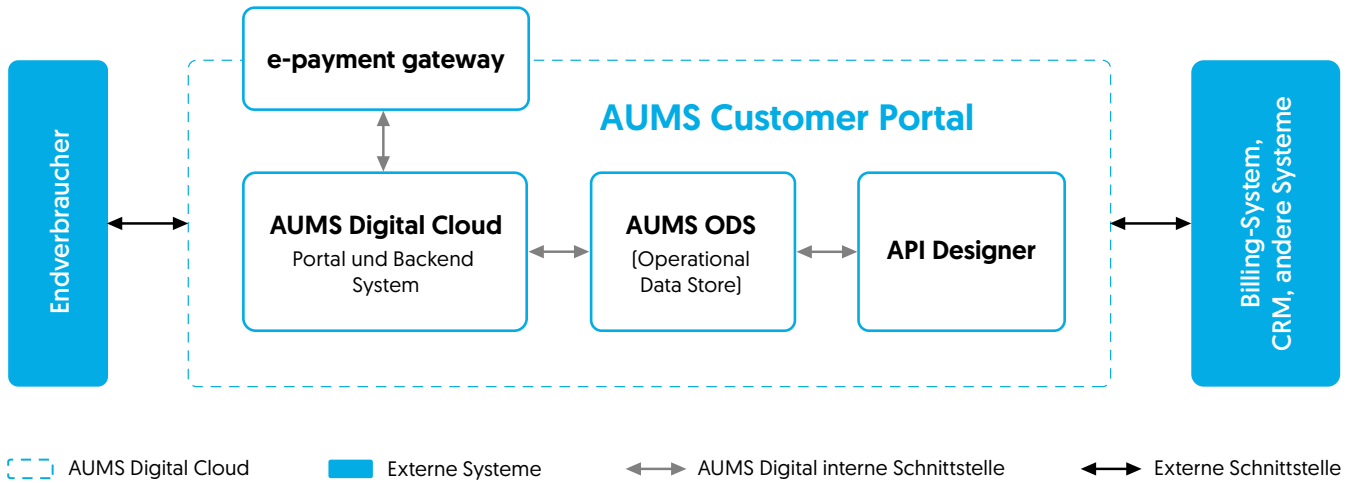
Endverbraucher

e-payment gateway

AUMS Customer Portal

AUMS Digital Cloud
Portal und Backend System

AUMS ODS
[Operational Data Store]

API Designer

Billing-System, CRM, andere Systeme

AUMS Digital Cloud
Externe Systeme
AUMS Digital interne Schnittstelle
Externe Schnittstelle